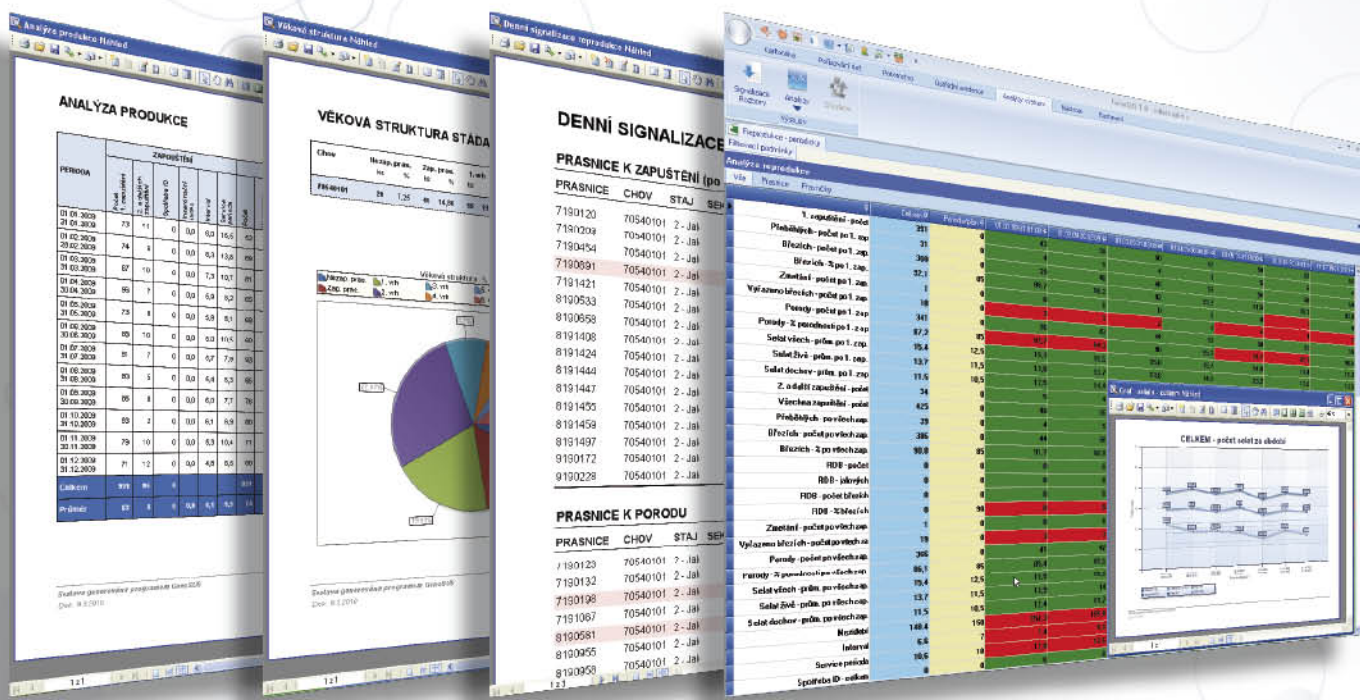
Analýza produkce Náhled

ANALÝZA PRODUKCE

| PERIODA | ZAPUŠTĚNÍ | | | | | | |
|---|---|---|---|---|---|---|---|
| 01.01.2009 31.01.2009 | 73 | 11 | 0 | 0,0 | 0,0 | 15,5 | |
| 01.02.2009 28.02.2009 | 74 | 9 | 0 | 0,0 | 0,0 | 13,8 | |
| 01.03.2009 31.03.2009 | 87 | 10 | 0 | 0,0 | 7,3 | 10,7 | |
| 01.04.2009 30.04.2009 | 95 | 7 | 0 | 0,0 | 5,9 | 8,2 | |
| 01.05.2009 31.05.2009 | 73 | 8 | 0 | 0,0 | 5,8 | 8,1 | |
| 01.06.2009 30.06.2009 | 85 | 10 | 0 | 0,0 | 0,0 | 10,5 | |
| 01.07.2009 31.07.2009 | 81 | 7 | 0 | 0,0 | 6,7 | 7,9 | |
| 01.08.2009 31.08.2009 | 80 | 5 | 0 | 0,0 | 6,4 | 5,3 | |
| 01.09.2009 30.09.2009 | 85 | 8 | 0 | 0,0 | 6,0 | 7,7 | |
| 01.10.2009 31.10.2009 | 83 | 2 | 0 | 0,0 | 6,1 | 6,9 | |
| 01.11.2009 30.11.2009 | 79 | 10 | 0 | 0,0 | 6,3 | 10,4 | |
| 01.12.2009 31.12.2009 | 71 | 12 | 0 | 0,0 | 4,8 | 8,5 | |
| Celkem | | | | | | | |
| Průměr | | | | | | | |

Sestava generována programem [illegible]

Věková struktura Náhled

VĚKOVÁ STRUKTURA STÁDA

Chov | Nezap. prasn. | Zap. pras. | 1. vrh

70540101 | 26 | 1,25 | 14,26

Věková struktura

Nezap. pras. | 1. vrh | 2. vrh | 3. vrh | 4. vrh | Zap. pras.

Denní signalizace reprodukce Náhled

DENNÍ SIGNALIZACE

PRASNICE K ZAPUŠTĚNÍ (po

| PRASNICE | CHOV | STAJ |
|---|---|---|
| 7190120 | 70540101 | 2 - Jal |
| 7190209 | 70540101 | 2 - Jal |
| 7190454 | 70540101 | 2 - Jal |
| 7190691 | 70540101 | 2 - Jal |
| 7191421 | 70540101 | 2 - Jal |
| 8190533 | 70540101 | 2 - Jal |
| 8190658 | 70540101 | 2 - Jal |
| 8191408 | 70540101 | 2 - Jal |
| 8191424 | 70540101 | 2 - Jal |
| 8191444 | 70540101 | 2 - Jal |
| 8191447 | 70540101 | 2 - Jal |
| 8191455 | 70540101 | 2 - Jal |
| 8191459 | 70540101 | 2 - Jal |
| 8191497 | 70540101 | 2 - Jal |
| 9190172 | 70540101 | 2 - Jal |
| 9190228 | 70540101 | 2 - Jal |

PRASNICE K PORODU

| PRASNICE | CHOV | STAJ |
|---|---|---|
| 7190123 | 70540101 | 2 - Jal |
| 7190132 | 70540101 | 2 - Jal |
| 7190198 | 70540101 | 2 - Jal |
| 7191067 | 70540101 | 2 - Jal |
| 8190581 | 70540101 | 2 - Jal |
| 8190955 | 70540101 | 2 - Jal |
| 8190958 | 70540101 | 2 - Jal |

Kartoteka | Pohyby zvířat | Pohodlné | Ostatní evidence | Analýzy chovu | Nastavení | Nástroje

Signalizace Rozbory | Analýzy | Sestavy

Reprodukce - periodicky
Filtrování podmínky
Analýza reprodukce
Vše | Prasnice | Prasničky

1. zapuštění - počet | 351
Přeběhlých - počet po 1. zap. | 31
Březích - počet po 1. zap. | 308
Březích - % po 1. zap. | 92,1
Zmetání - počet po 1. zap. | 1
Vyřazeno březích - počet po 1. zap. | 10
Porody - počet po 1. zap. | 341
Porody - % porodnosti po 1. zap. | 87,2
Selat všech - prům. po 1. zap. | 15,4
Selat živě - prům. po 1. zap. | 13,7
Selat dochov - prům. po 1. zap. | 11,5
Z. a další zapuštění - počet | 34
Všechna zapuštění - počet | 425
Přeběhlých - počet po všech zap. | 29
Březích - počet po všech zap. | 386
Březích - % po všech zap. | 90,8
RDB - počet | 0
RDB - zabřezlých | 0
RDB - počet březích | 0
RDB - % březích | 0
Zmetání - počet po všech zap. | 1
Vyřazeno březích - počet po všech zap. | 19
Porody - počet po všech zap. | 366
Porody - % porodnosti po všech zap. | 86,1
Selat všech - prům. po všech zap. | 15,4
Selat živě - prům. po všech zap. | 13,7
Selat dochov - prům. po všech zap. | 11,5
Selat dochov - prům. po všech zap. | 140,4
Nezidelní | 6,6
Interval | 10,6
Servisní perioda | 0
Spotřeba ID - celkem | 0

Graf - selata - celkem Náhled

CELKEM - počet selat za období

1 z 1